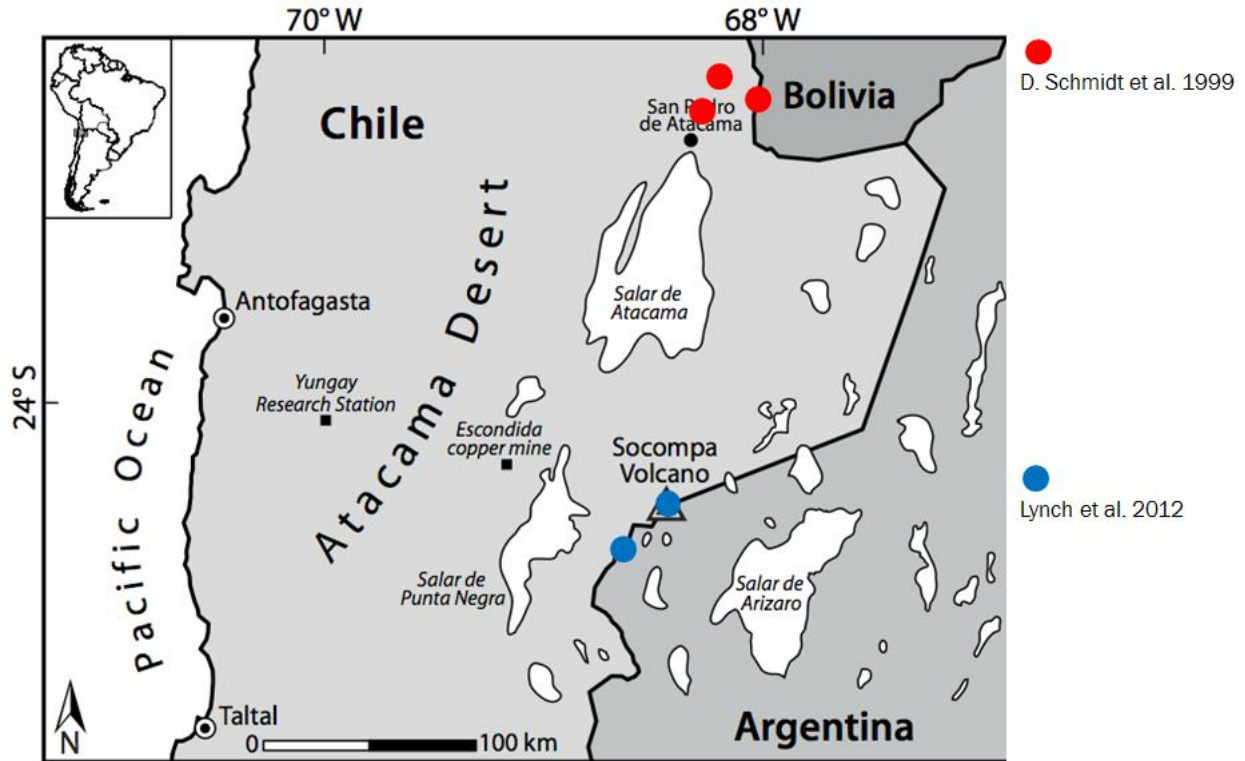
70° W

68° W

D. Schmidt et al. 1999

Bolivia

Chile

San Pedro de Atacama

Atacama Desert

Salar de Atacama

Antofagasta

24° S

Pacific Ocean

Yungay Research Station

Escondida copper mine

Socompa Volcano

Lynch et al. 2012

Salar de Punta Negra

Salar de Arizaro

Taltal

N

0

100 km

Argentina